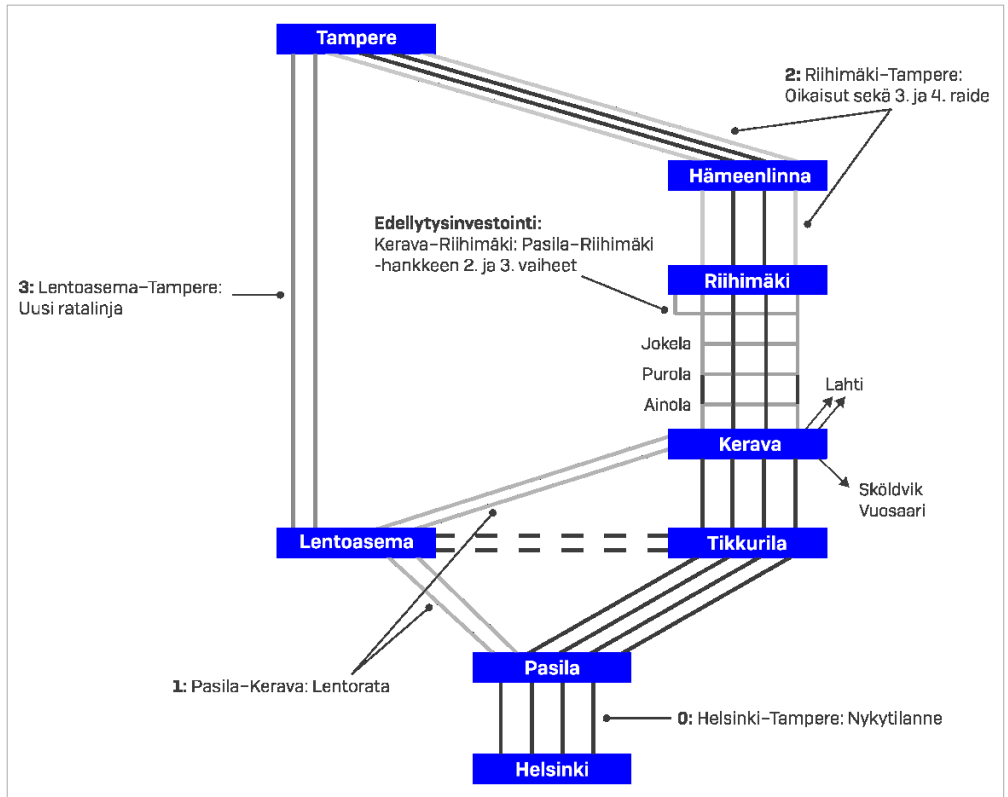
Tampere

2: Riihimäki–Tampere: Oikaisut sekä 3. ja 4. raide

Hämeenlinna

Edellytysinvestointi: Kerava–Riihimäki: Pasila–Riihimäki -hankkeen 2. ja 3. vaiheet

3: Lentoasema–Tampere: Uusi ratalinja

Riihimäki

Jokela

Purola

Ainola

Lahti

Kerava

Sköldvik
Vuosaari

Lentoasema

Tikkurila

Pasila

1: Pasila–Kerava: Lentorata

0: Helsinki–Tampere: Nykytilanne

Helsinki